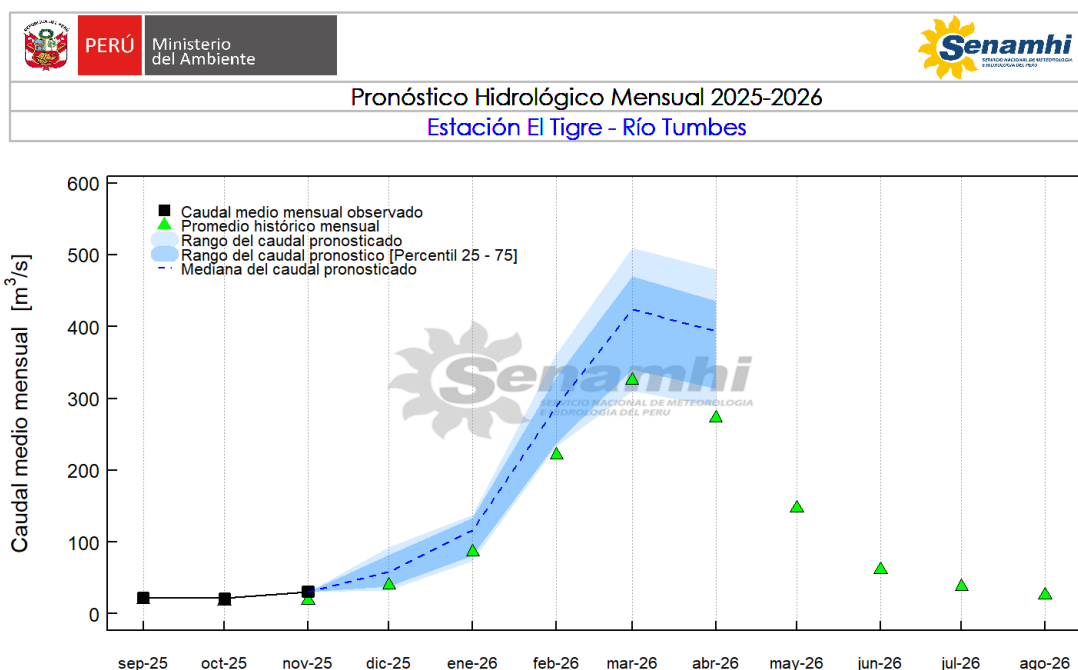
PERÚ Ministerio del Ambiente

Senamhi
SERVICIO NACIONAL DE METEOROLOGÍA E HIDROLOGÍA DEL PERÚ

Pronóstico Hidrológico Mensual 2025-2026

Estación El Tigre - Río Tumbes

Caudal medio mensual observado
Promedio histórico mensual
Rango del caudal pronosticado
Rango del caudal pronostico [Percentil 25 - 75]
Mediana del caudal pronosticado

Senamhi
SERVICIO NACIONAL DE METEOROLOGÍA E HIDROLOGÍA DEL PERÚ

Caudal medio mensual $[m^3/s]$

600
500
400
300
200
100
0

sep-25 oct-25 nov-25 dic-25 ene-26 feb-26 mar-26 abr-26 may-26 jun-26 jul-26 ago-26